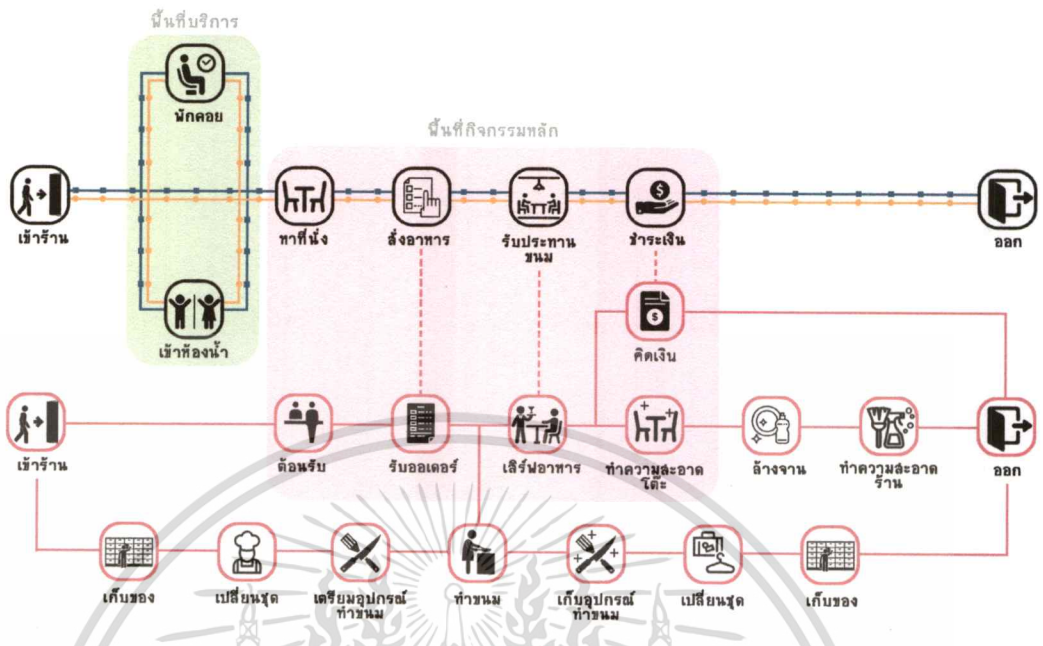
พื้นที่บริการ

พักคอย

พื้นที่กิจกรรมหลัก

เข้าร้าน

หาที่นั่ง

สั่งอาหาร

รับประทานขนม

ชำระเงิน

ออก

เข้าห้องน้ำ

คิดเงิน

เข้าร้าน

ต้อนรับ

รับออเดอร์

เสิร์ฟอาหาร

ทำความสะอาดโต๊ะ

ล้างจาน

ทำความสะอาดร้าน

ออก

เก็บของ

เปลี่ยนชุด

เตรียมอุปกรณ์ทำขนม

ทำขนม

เก็บอุปกรณ์ทำขนม

เปลี่ยนชุด

เก็บของ